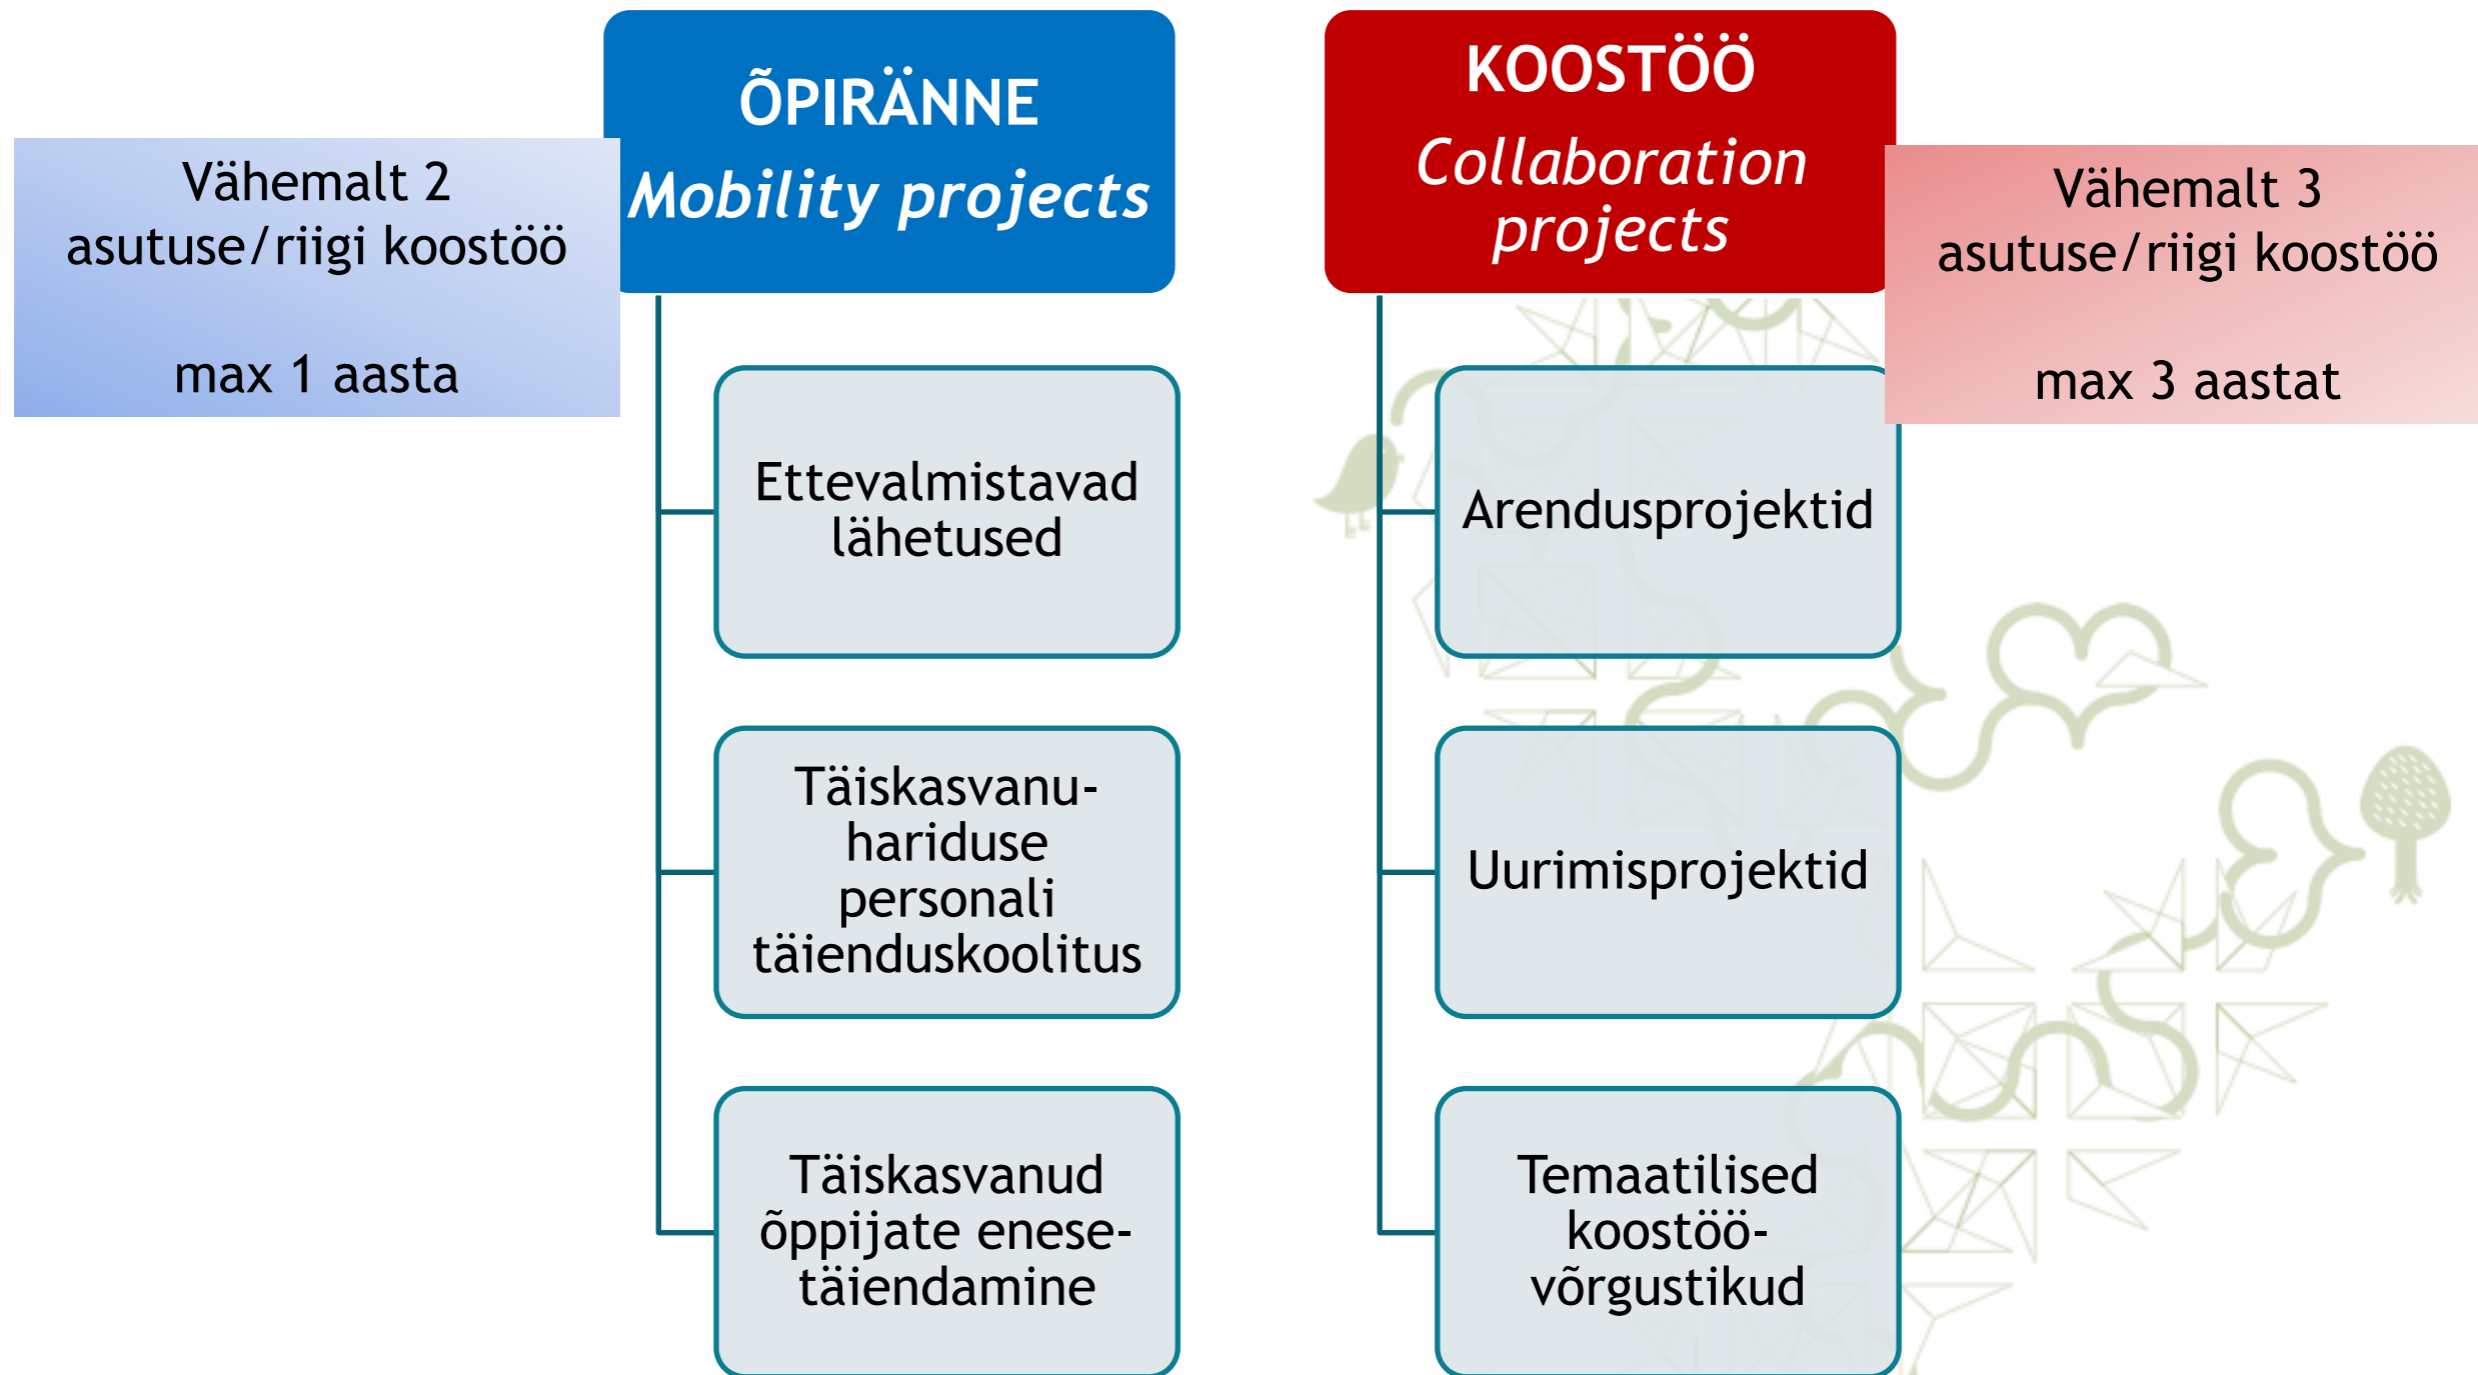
Vähemalt 2 asutuse/riigi koostöö

max 1 aasta

ÕPIRÄNNE
Mobility projects

Ettevalmistavad lähetused

Täiskasvanuhariduse personali täienduskoolitus

Täiskasvanud õppijate enesetäiendamine

KOOSTÖÖ
Collaboration projects

Vähemalt 3 asutuse/riigi koostöö

max 3 aastat

Arendusprojektid

Uurimisprojektid

Temaatilised koostöövõrgustikud